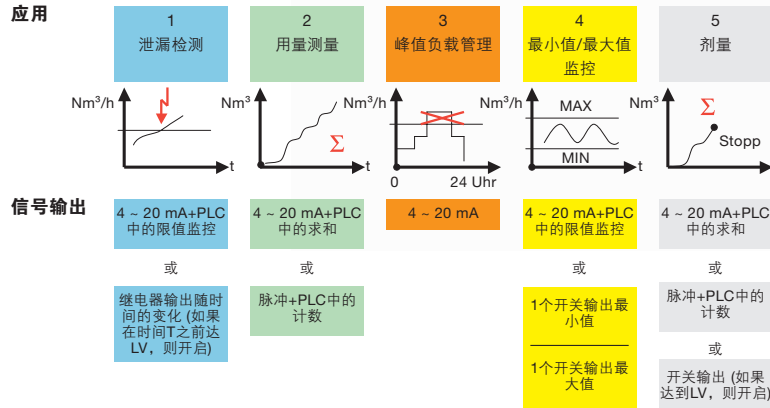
应用

| 1 泄漏检测 | 2 用量测量 | 3 峰值负载管理 | 4 最小值/最大值监控 | 5 剂量 |
|---|---|---|---|---|

Nm³/h
t

Nm³
Nm³/h
Σ
t

0
24 Uhr

Nm³/h
MAX
MIN
t

Nm³/h
Σ
Stopp
t

信号输出

4 ~ 20 mA+PLC 中的限值监控

或

继电器输出随时间的变化 (如果在时间T之前达LV，则开启)

4 ~ 20 mA+PLC 中的求和

或

脉冲+PLC中的计数

4 ~ 20 mA

4 ~ 20 mA+PLC 中的限值监控

或

1个开关输出最小值

1个开关输出最大值

4 ~ 20 mA+PLC 中的求和

或

脉冲+PLC中的计数

或

开关输出 (如果达到LV，则开启)